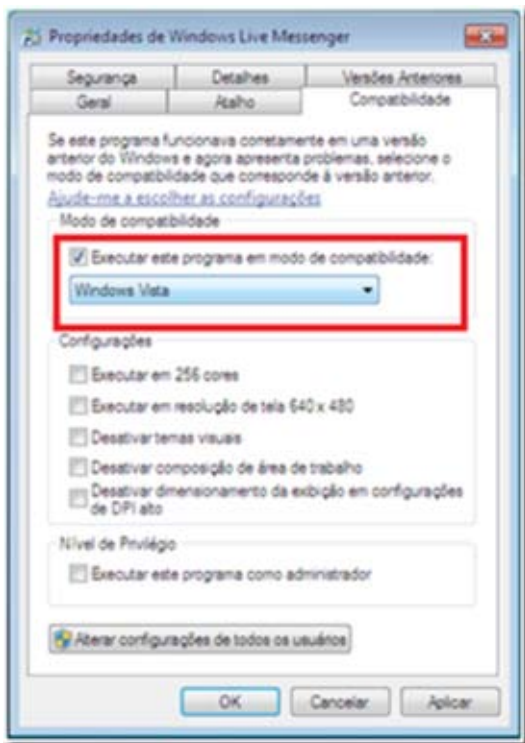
Propriedades de Windows Live Messenger

Segurança | Detalhes | Versões Anteriores
Geral | Atalho | Compatibilidade

Se este programa funcionava corretamente em uma versão anterior do Windows e agora apresenta problemas, selecione o modo de compatibilidade que corresponde à versão anterior.
Ajude-me a escolher as configurações

Modo de compatibilidade
Executar este programa em modo de compatibilidade:
Windows Vista

Configurações
Executar em 256 cores
Executar em resolução de tela 640 x 480
Desativar temas visuais
Desativar composição de área de trabalho
Desativar dimensionamento da exibição em configurações de DPI alto

Nível de Privilégio
Executar este programa como administrador

Alterar configurações de todos os usuários

OK | Cancelar | Aplicar